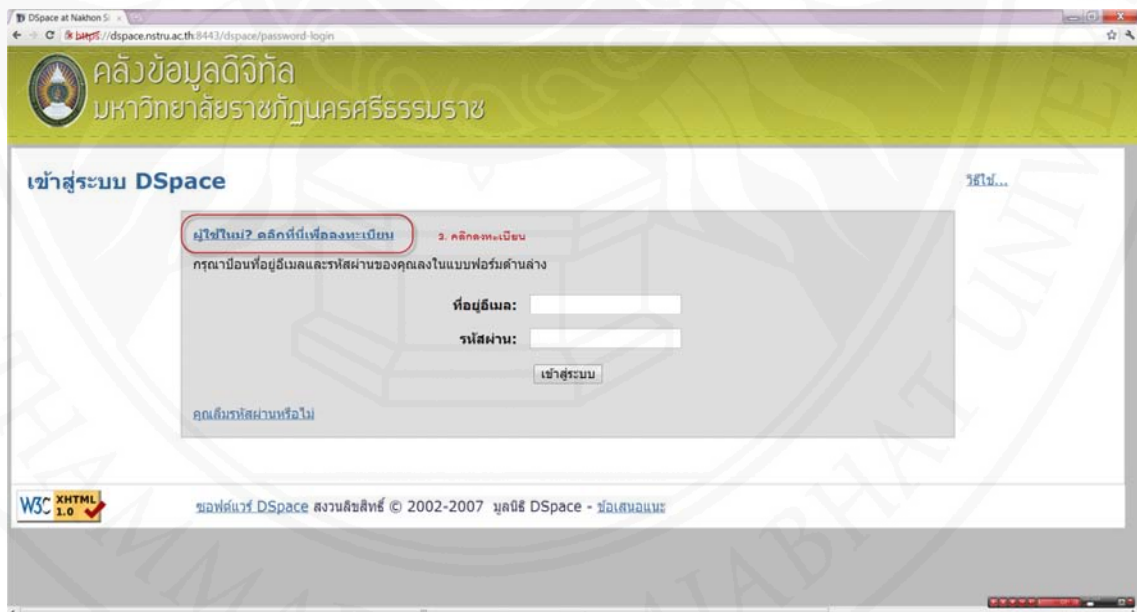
DSpace at Nakhon S

https://dspace.nstru.ac.th:8443/dspace/password-login

คลังข้อมูลดิจิทัล
มหาวิทยาลัยราชภัฏนครศรีธรรมราช

เข้าสู่ระบบ DSpace

วิธีใช้...

ผู้ใช้ใหม่? คลิกที่นี่เพื่อลงทะเบียน

3. คลิกลงทะเบียน

กรุณาป้อนที่อยู่อีเมลและรหัสผ่านของคุณลงในแบบฟอร์มด้านล่าง

ที่อยู่อีเมล:

รหัสผ่าน:

เข้าสู่ระบบ

คุณลืมรหัสผ่านหรือไม่

W3C XHTML 1.0

ซอฟต์แวร์ DSpace สงวนลิขสิทธิ์ © 2002-2007 มูลนิธิ DSpace - ข้อเสนอแนะ